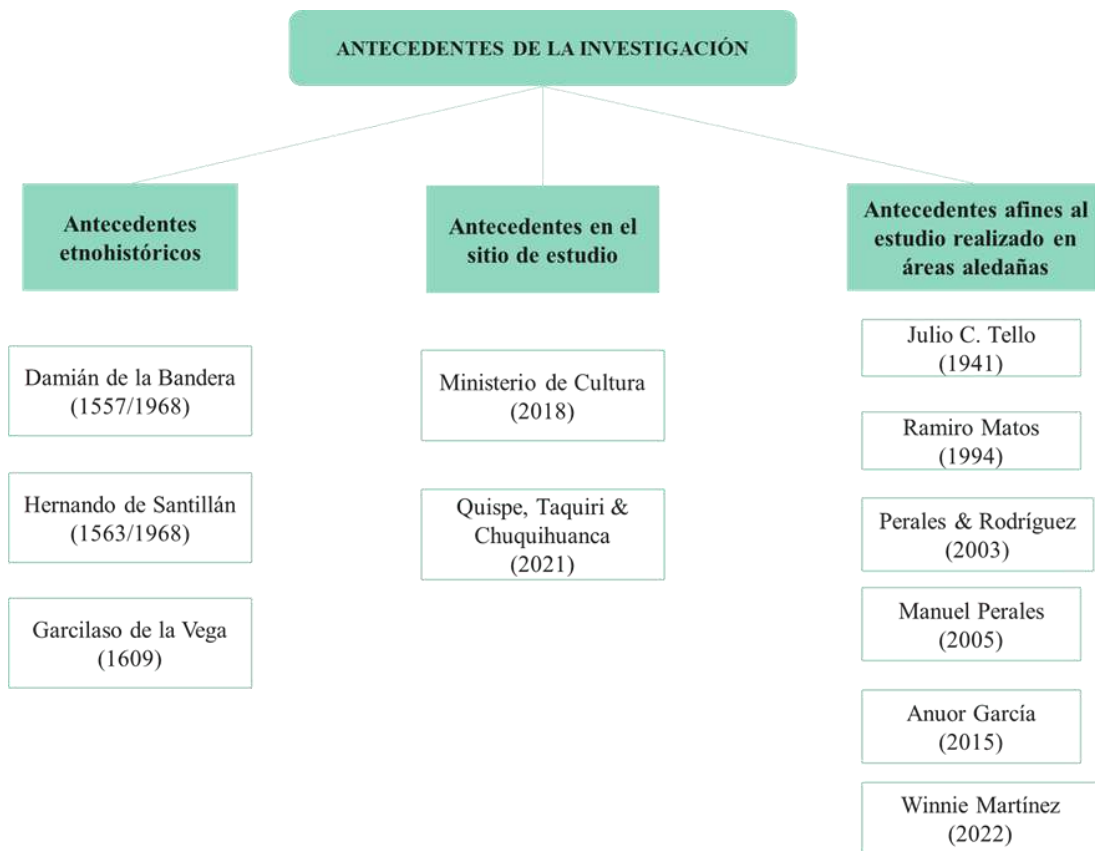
ANTECEDENTES DE LA INVESTIGACIÓN

Antecedentes etnohistóricos

Damián de la Bandera (1557/1968)

Hernando de Santillán (1563/1968)

Garcilaso de la Vega (1609)

Antecedentes en el sitio de estudio

Ministerio de Cultura (2018)

Quispe, Taquiri & Chuquihuanca (2021)

Antecedentes afines al estudio realizado en áreas aledañas

Julio C. Tello (1941)

Ramiro Matos (1994)

Perales & Rodríguez (2003)

Manuel Perales (2005)

Anuor García (2015)

Winnie Martínez (2022)